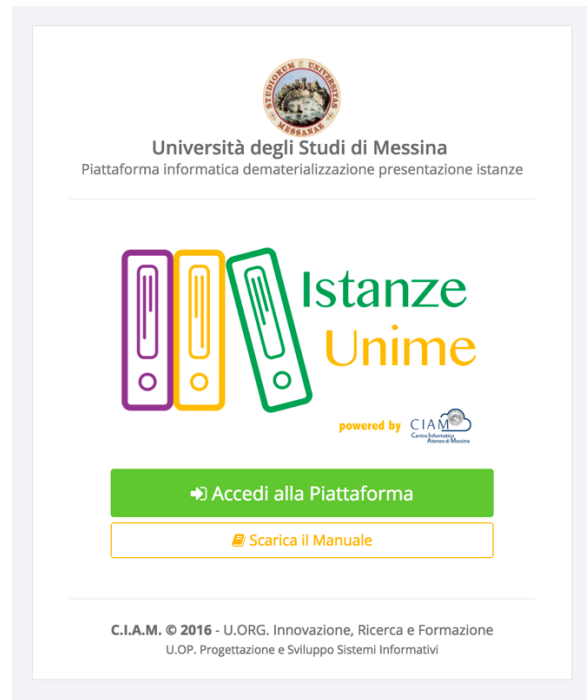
STUDIORUM UNIVERSITAS MESSANAE

Università degli Studi di Messina
Piattaforma informatica dematerializzazione presentazione istanze

Istanze
Unime

powered by CIAM Centro Informatico Ateneo di Messina

Accedi alla Piattaforma

Scarica il Manuale

C.I.A.M. © 2016 - U.ORG. Innovazione, Ricerca e Formazione
U.OP. Progettazione e Sviluppo Sistemi Informativi